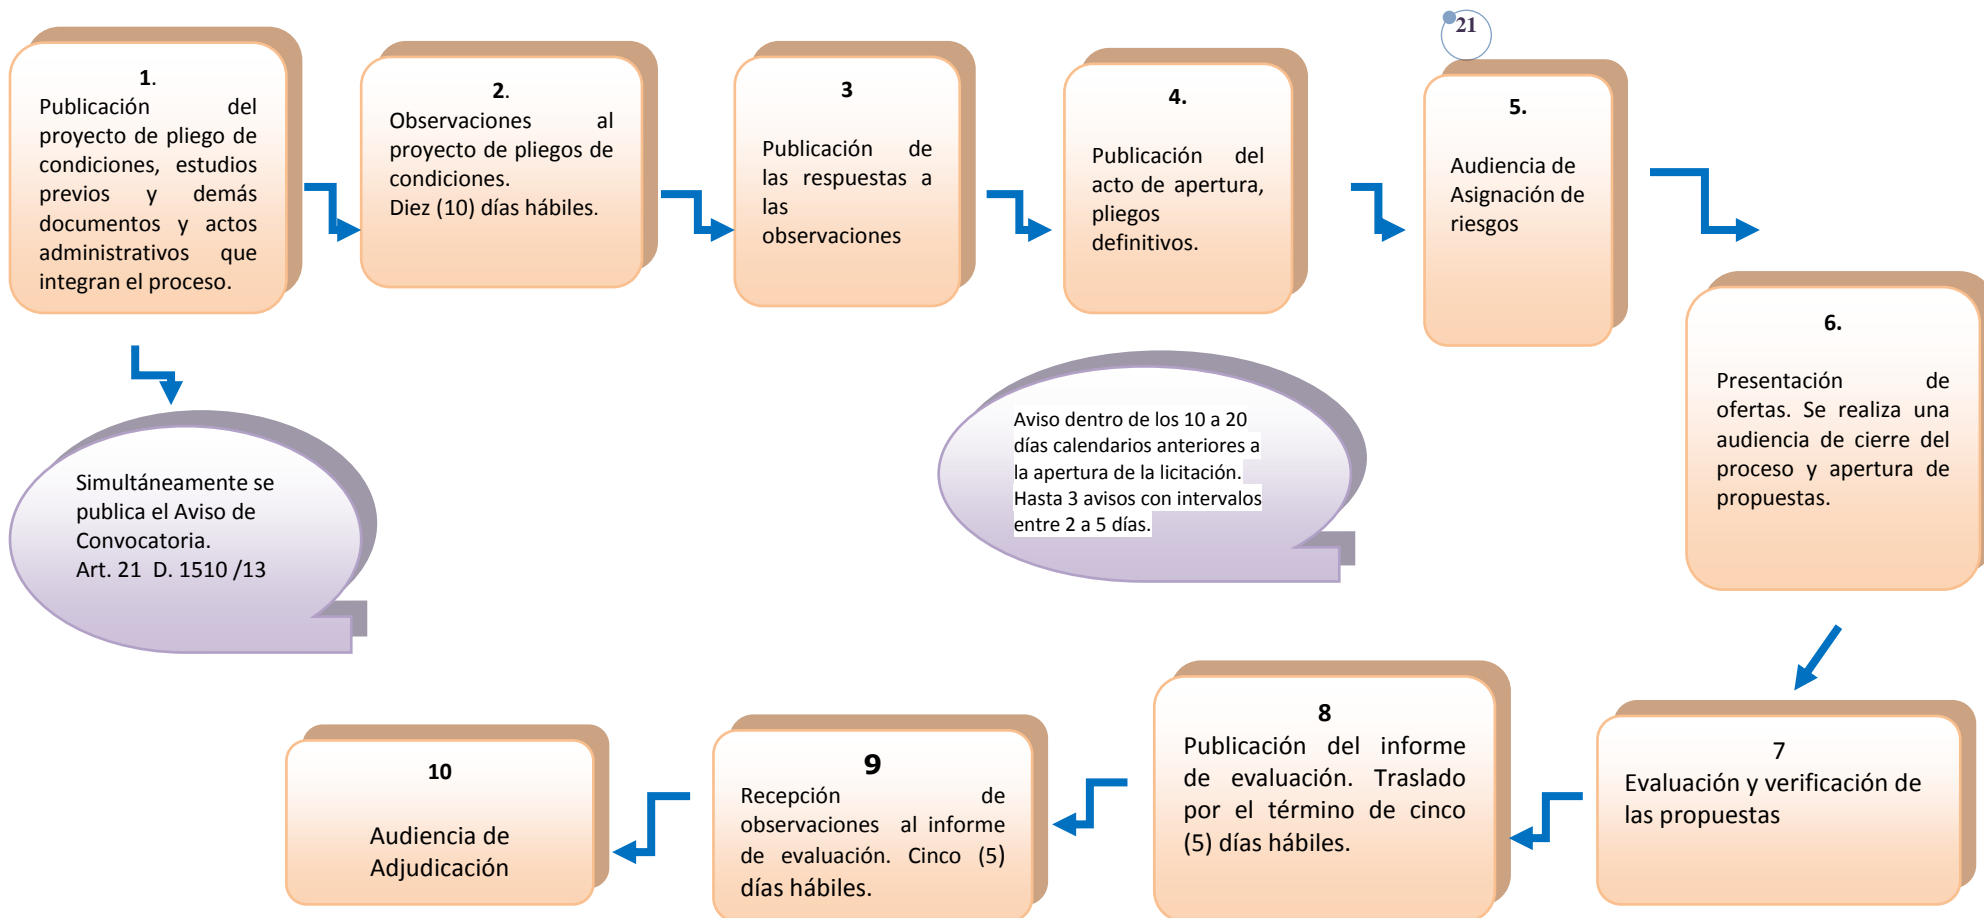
21

1.
Publicación del proyecto de pliego de condiciones, estudios previos y demás documentos y actos administrativos que integran el proceso.

2.
Observaciones al proyecto de pliegos de condiciones.
Diez (10) días hábiles.

3
Publicación de las respuestas a las observaciones

4.
Publicación del acto de apertura, pliegos definitivos.

5.
Audiencia de Asignación de riesgos

Simultáneamente se publica el Aviso de Convocatoria.
Art. 21 D. 1510 /13

Aviso dentro de los 10 a 20 días calendarios anteriores a la apertura de la licitación.
Hasta 3 avisos con intervalos entre 2 a 5 días.

6.
Presentación de ofertas. Se realiza una audiencia de cierre del proceso y apertura de propuestas.

7
Evaluación y verificación de las propuestas

8
Publicación del informe de evaluación. Traslado por el término de cinco (5) días hábiles.

9
Recepción de observaciones al informe de evaluación. Cinco (5) días hábiles.

10
Audiencia de Adjudicación